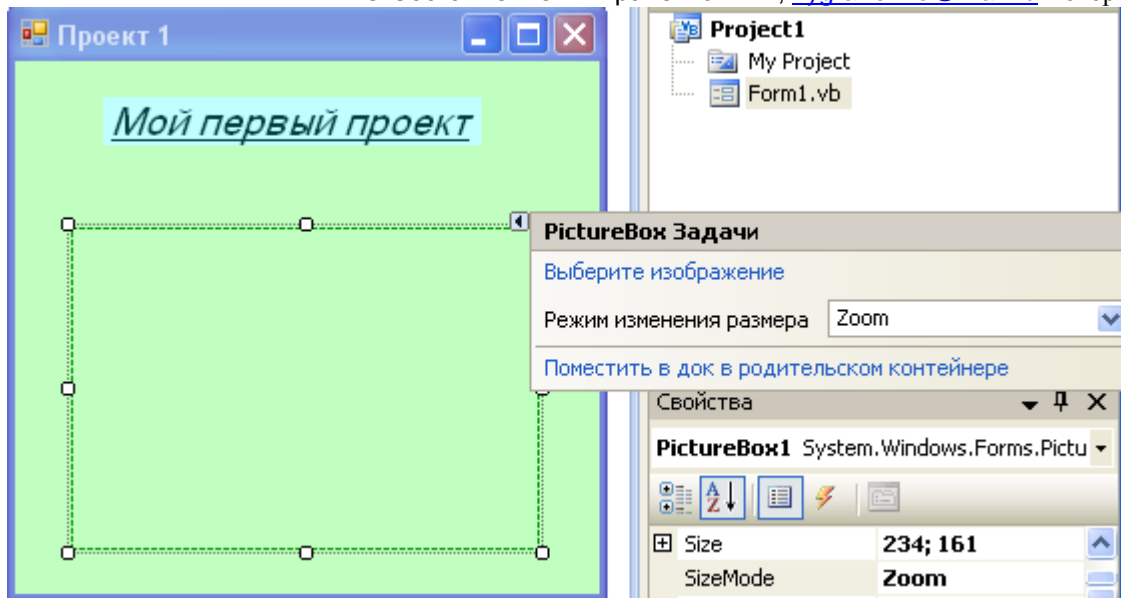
Проект 1

Мой первый проект

Project1
My Project
Form1.vb

PictureBox Задачи
Выберите изображение
Режим изменения размера Zoom
Поместить в док в родительском контейнере

Свойства
PictureBox1 System.Windows.Forms.Pictu

| Size | 234; 161 |
|---|---|
| SizeMode | Zoom |